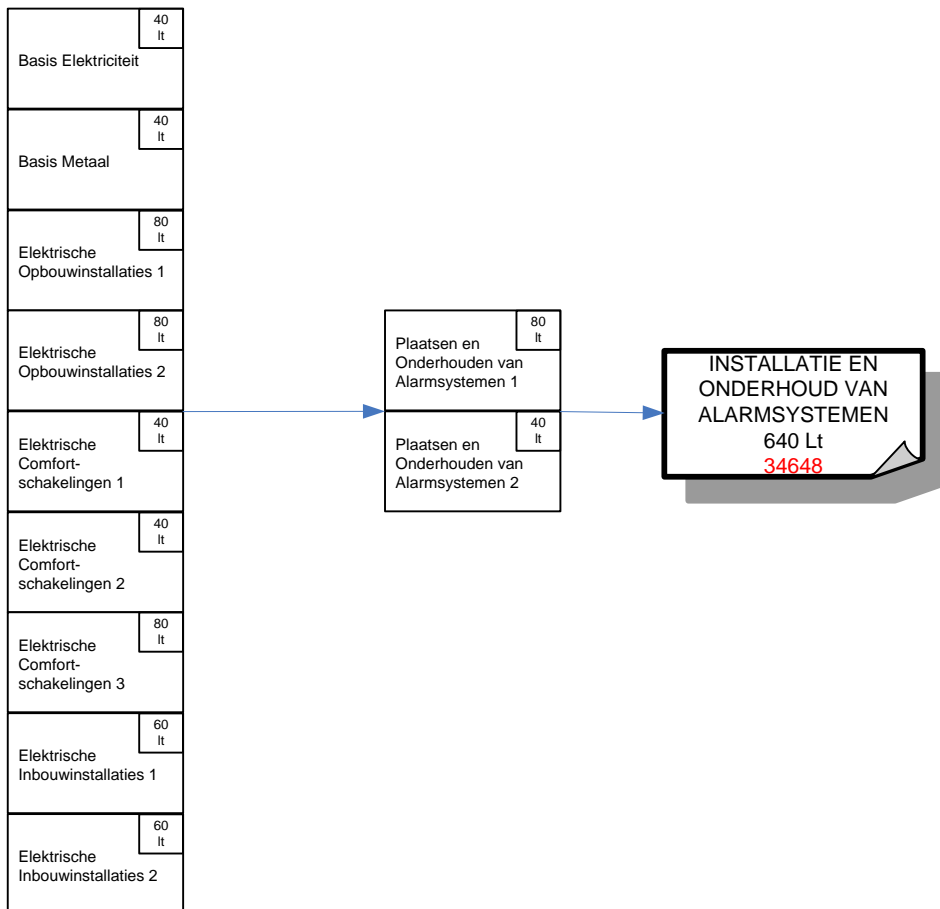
40 lt
Basis Elektriciteit

40 lt
Basis Metaal

80 lt
Elektrische Opbouwinstallaties 1

80 lt
Elektrische Opbouwinstallaties 2

40 lt
Elektrische Comfortschakelingen 1

40 lt
Elektrische Comfortschakelingen 2

80 lt
Elektrische Comfortschakelingen 3

60 lt
Elektrische Inbouwinstallaties 1

60 lt
Elektrische Inbouwinstallaties 2

80 lt
Plaatsen en Onderhouden van Alarmsystemen 1

40 lt
Plaatsen en Onderhouden van Alarmsystemen 2

INSTALLATIE EN ONDERHOUD VAN ALARMSYSTEMEN
640 Lt
34648